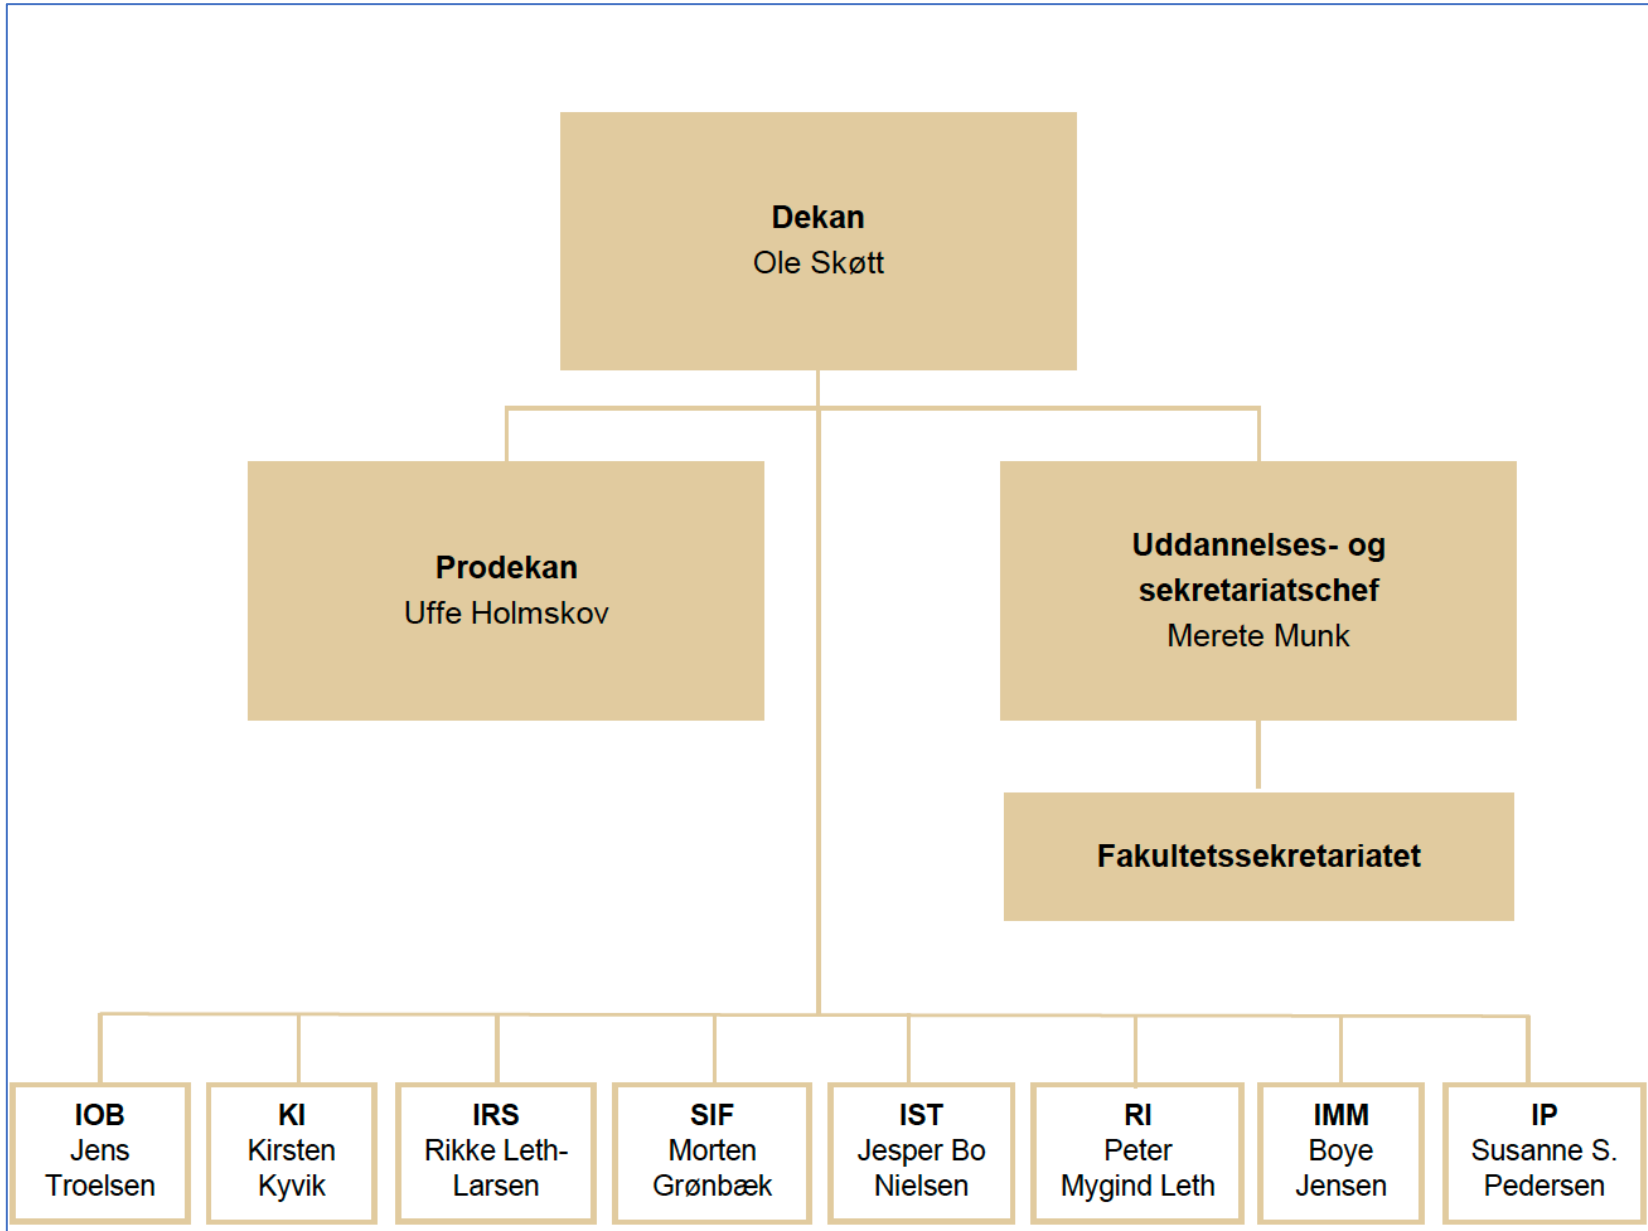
**Dekan**
Ole Skøtt

**Prodekan**
Uffe Holmskov

**Uddannelses- og sekretariatschef**
Merete Munk

**Fakultetssekretariatet**

**IOB**
Jens Troelsen

**KI**
Kirsten Kyvik

**IRS**
Rikke Leth-Larsen

**SIF**
Morten Grønbæk

**IST**
Jesper Bo Nielsen

**RI**
Peter Mygind Leth

**IMM**
Boye Jensen

**IP**
Susanne S. Pedersen